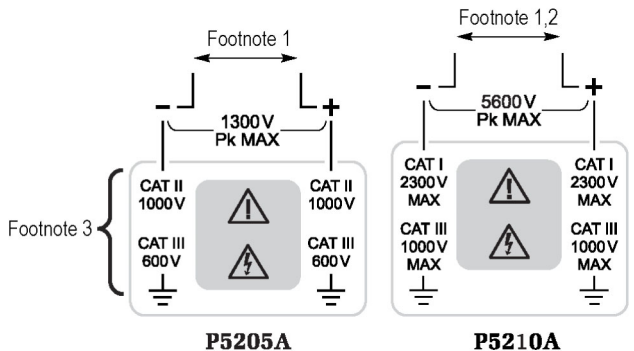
Footnote 1

- +

1300 V
Pk MAX

CAT II
1000 V

CAT III
600 V

CAT II
1000 V

CAT III
600 V

Footnote 3

P5205A

Footnote 1,2

- +

5600 V
Pk MAX

CAT I
2300 V
MAX

CAT III
1000 V
MAX

CAT I
2300 V
MAX

CAT III
1000 V
MAX

P5210A